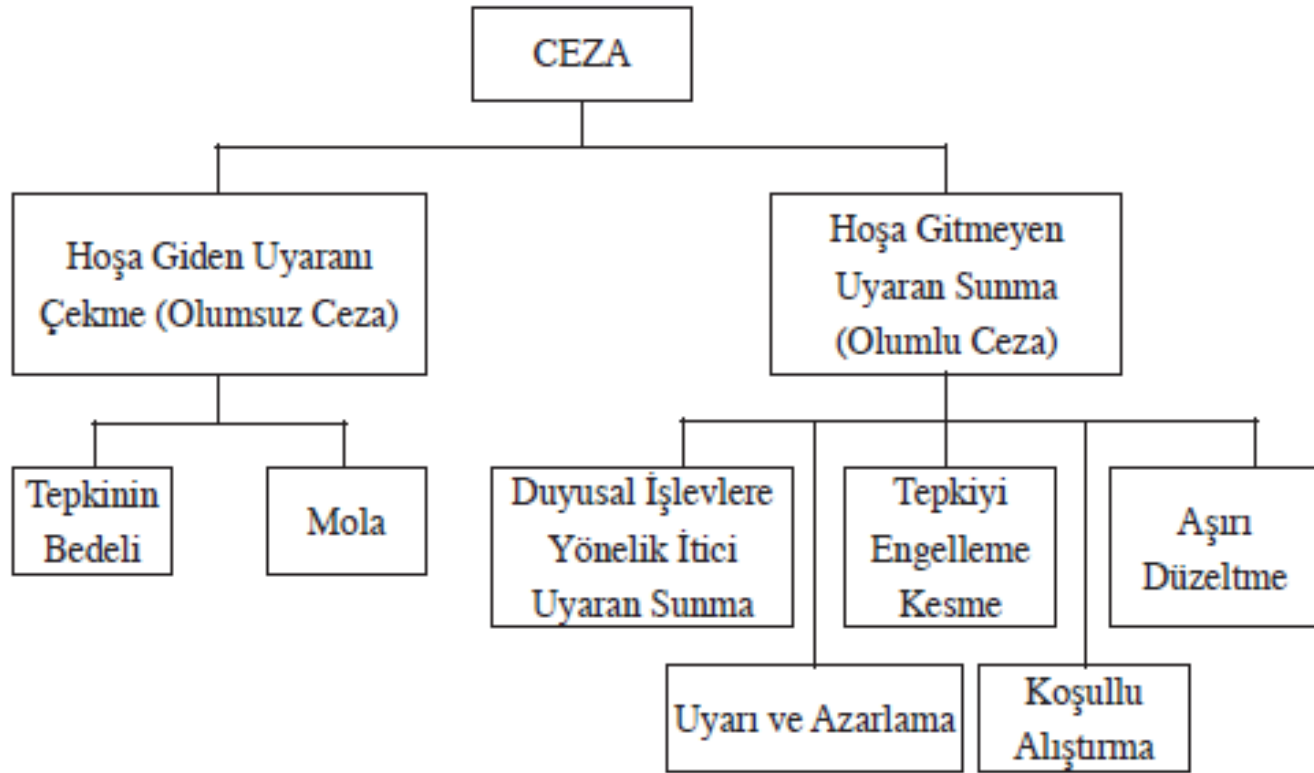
CEZA

Hoşa Giden Uyaranı Çekme (Olumsuz Ceza)

Hoşa Gitmeyen Uyaran Sunma (Olumlu Ceza)

Tepkinin Bedeli

Mola

Duyusal İşlevlere Yönelik İtici Uyaran Sunma

Tepkiyi Engelleme Kesme

Aşırı Düzeltme

Uyarı ve Azarlama

Koşullu Alıştırma